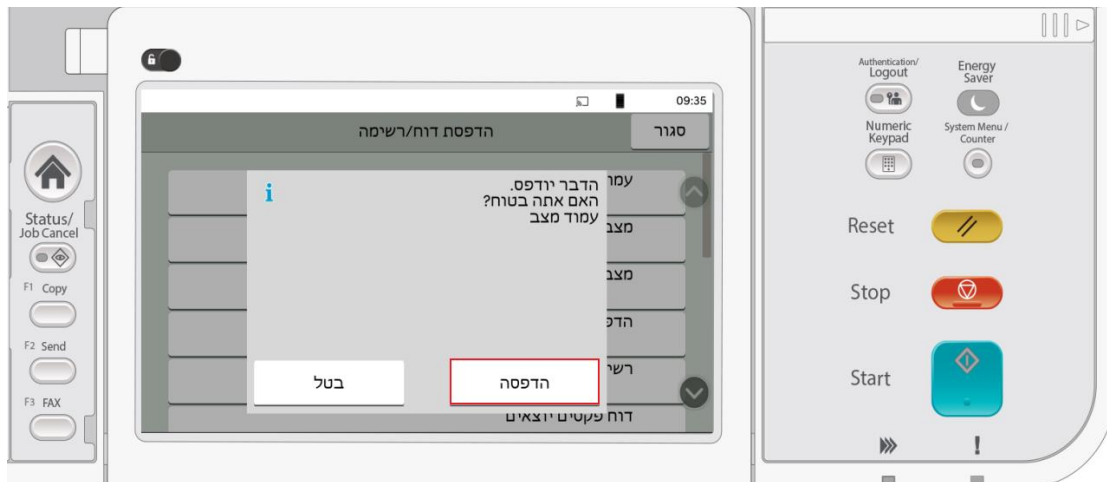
Status/
Job Cancel
F1 Copy
F2 Send
F3 FAX

09:35
הדפסת דוח/רשימה
סגור

הדבר יודפס.
האם אתה בטוח?
עמוד מצב

עמו
מצב
מצב
הדפ
רשי
דוח פקסים יוצאים

בטל
הדפסה

Authentication/
Logout
Energy
Saver
Numeric
Keypad
System Menu /
Counter
Reset
Stop
Start